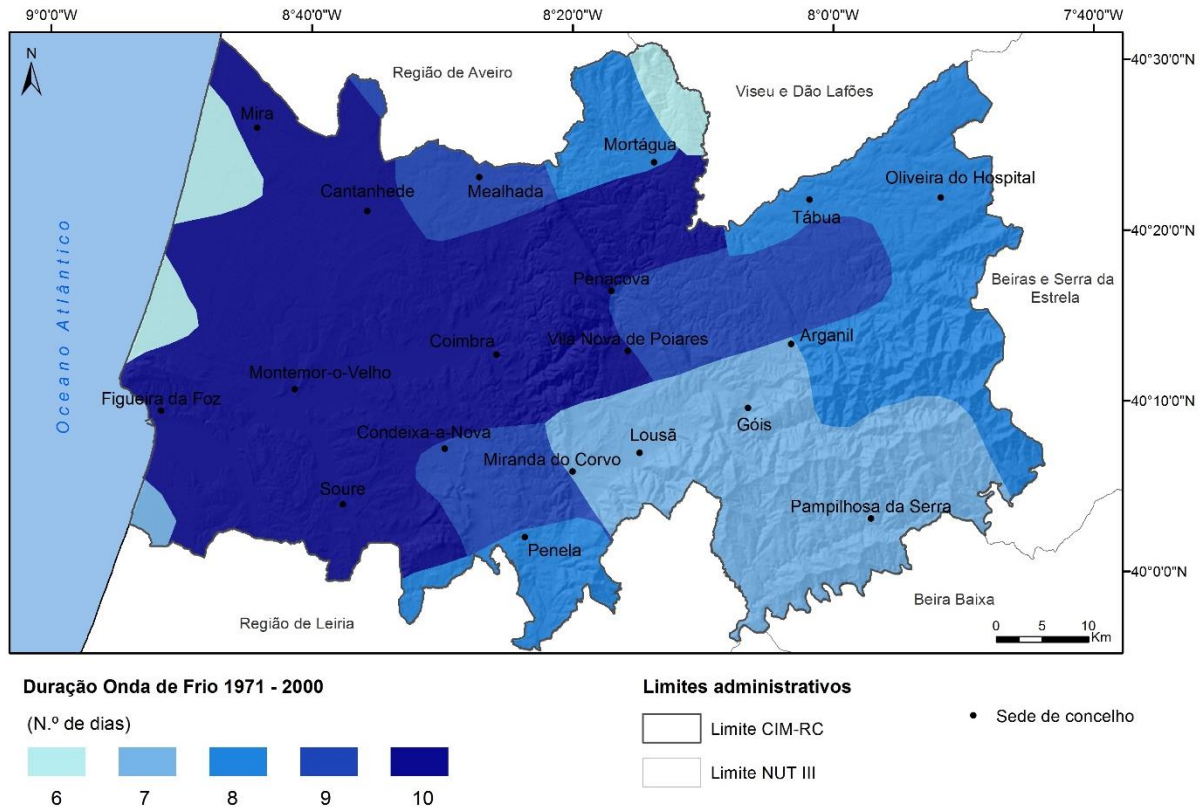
9°0'0"W
8°40'0"W
8°20'0"W
8°0'0"W
7°40'0"W

40°30'0"N
40°20'0"N
40°10'0"N
40°0'0"N

N

Oceano Atlântico

Região de Aveiro
Viseu e Dão Lafões
Beiras e Serra da Estrela
Beira Baixa
Região de Leiria

Mira
Cantanhede
Mealhada
Mortágua
Tábua
Oliveira do Hospital
Penacova
Coimbra
Vila Nova de Poiares
Arganil
Montemor-o-Velho
Figueira da Foz
Góis
Condeixa-a-Nova
Lousã
Miranda do Corvo
Soure
Penela
Pampilhosa da Serra

0 5 10 Km

Duração Onda de Frio 1971 - 2000

(N.º de dias)

6 7 8 9 10

Limites administrativos

Limite CIM-RC

Limite NUT III

Sede de concelho